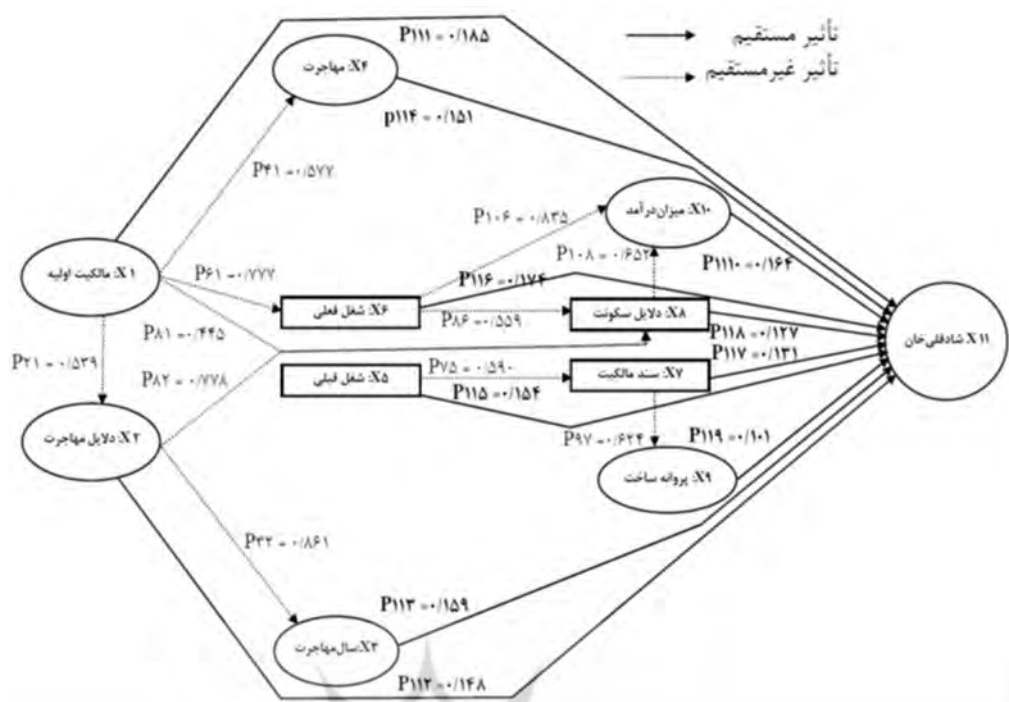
تأثیر مستقیم
تأثیر غیرمستقیم

P۱۱۱ = ۰/۱۸۵
X۴: مهاجرت
P۱۱۴ = ۰/۱۵۱
P۴۱ = ۰/۵۷۷
P۱۰۶ = ۰/۸۳۵
X۱۰: میزان درآمد
P۱۰۸ = ۰/۶۵۲
P۱۱۱۰ = ۰/۱۶۴
X۱: مالکیت اولیه
P۶۱ = ۰/۷۷۷
P۱۱۶ = ۰/۱۷۴
X۶: شغل فعلی
P۸۶ = ۰/۵۵۹
X۸: دلایل سکونت
P۱۱۸ = ۰/۱۲۷
P۸۱ = ۰/۴۴۵
P۱۱۷ = ۰/۱۳۱
X۱۱ شادقلی‌خان
P۲۱ = ۰/۵۳۹
P۸۲ = ۰/۷۷۸
X۵: شغل قبلی
P۷۵ = ۰/۵۹۰
X۷: سند مالکیت
P۱۱۵ = ۰/۱۵۴
X۲: دلایل مهاجرت
P۹۷ = ۰/۶۴۴
P۱۱۹ = ۰/۱۰۱
X۹: پروانه ساخت
P۳۲ = ۰/۸۶۱
P۱۱۳ = ۰/۱۵۹
X۳: سال مهاجرت
P۱۱۲ = ۰/۱۴۸